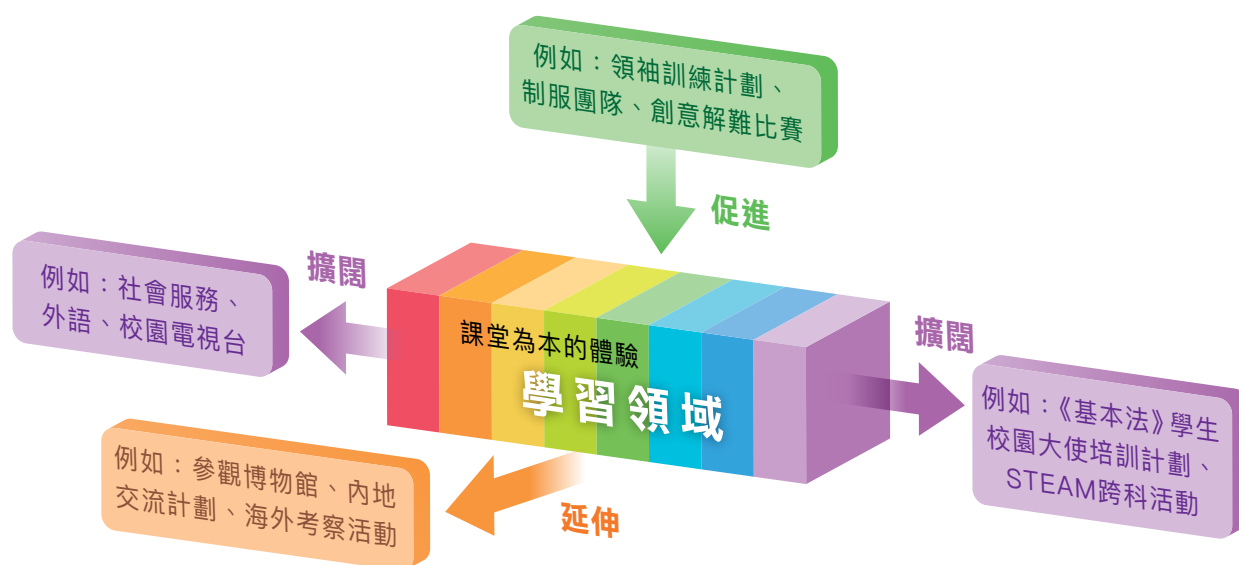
例如：領袖訓練計劃、制服團隊、創意解難比賽

促進

擴闊

例如：社會服務、外語、校園電視台

課堂為本的體驗

學習領域

擴闊

例如：《基本法》學生校園大使培訓計劃、STEAM跨科活動

例如：參觀博物館、內地交流計劃、海外考察活動

延伸